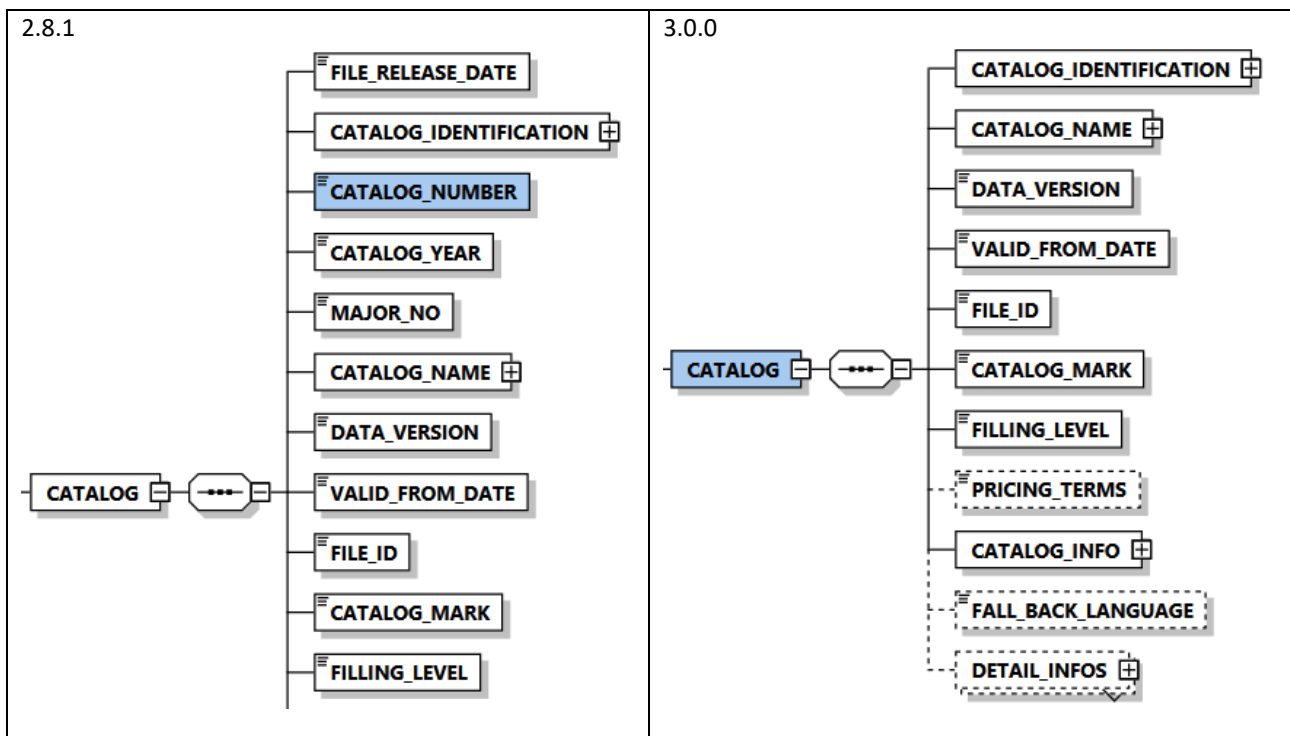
| 2.8.1 | 3.0.0 |
|---|---|
| FILE_RELEASE_DATE<br>CATALOG_IDENTIFICATION<br>CATALOG_NUMBER<br>CATALOG_YEAR<br>MAJOR_NO<br>CATALOG_NAME<br>DATA_VERSION<br>CATALOG<br>VALID_FROM_DATE<br>FILE_ID<br>CATALOG_MARK<br>FILLING_LEVEL | CATALOG_IDENTIFICATION<br>CATALOG_NAME<br>DATA_VERSION<br>VALID_FROM_DATE<br>FILE_ID<br>CATALOG<br>CATALOG_MARK<br>FILLING_LEVEL<br>PRICING_TERMS<br>CATALOG_INFO<br>FALL_BACK_LANGUAGE<br>DETAIL_INFOS |